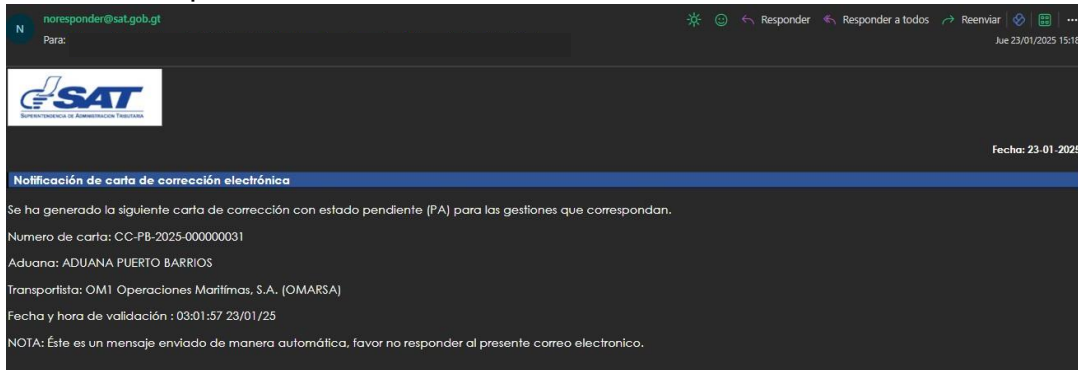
N noresponder@sat.gob.gt
Para:

Responder Responder a todos Reenviar ···
Jue 23/01/2025 15:18

SAT
SUPERINTENDENCIA DE ADMINISTRACION TRIBUTARIA

Fecha: 23-01-2025

Notificación de carta de corrección electrónica

Se ha generado la siguiente carta de corrección con estado pendiente (PA) para las gestiones que correspondan.

Numero de carta: CC-PB-2025-000000031

Aduana: ADUANA PUERTO BARRIOS

Transportista: OM1 Operaciones Maritímas, S.A. (OMARSA)

Fecha y hora de validación : 03:01:57 23/01/25

NOTA: Éste es un mensaje enviado de manera automática, favor no responder al presente correo electronico.